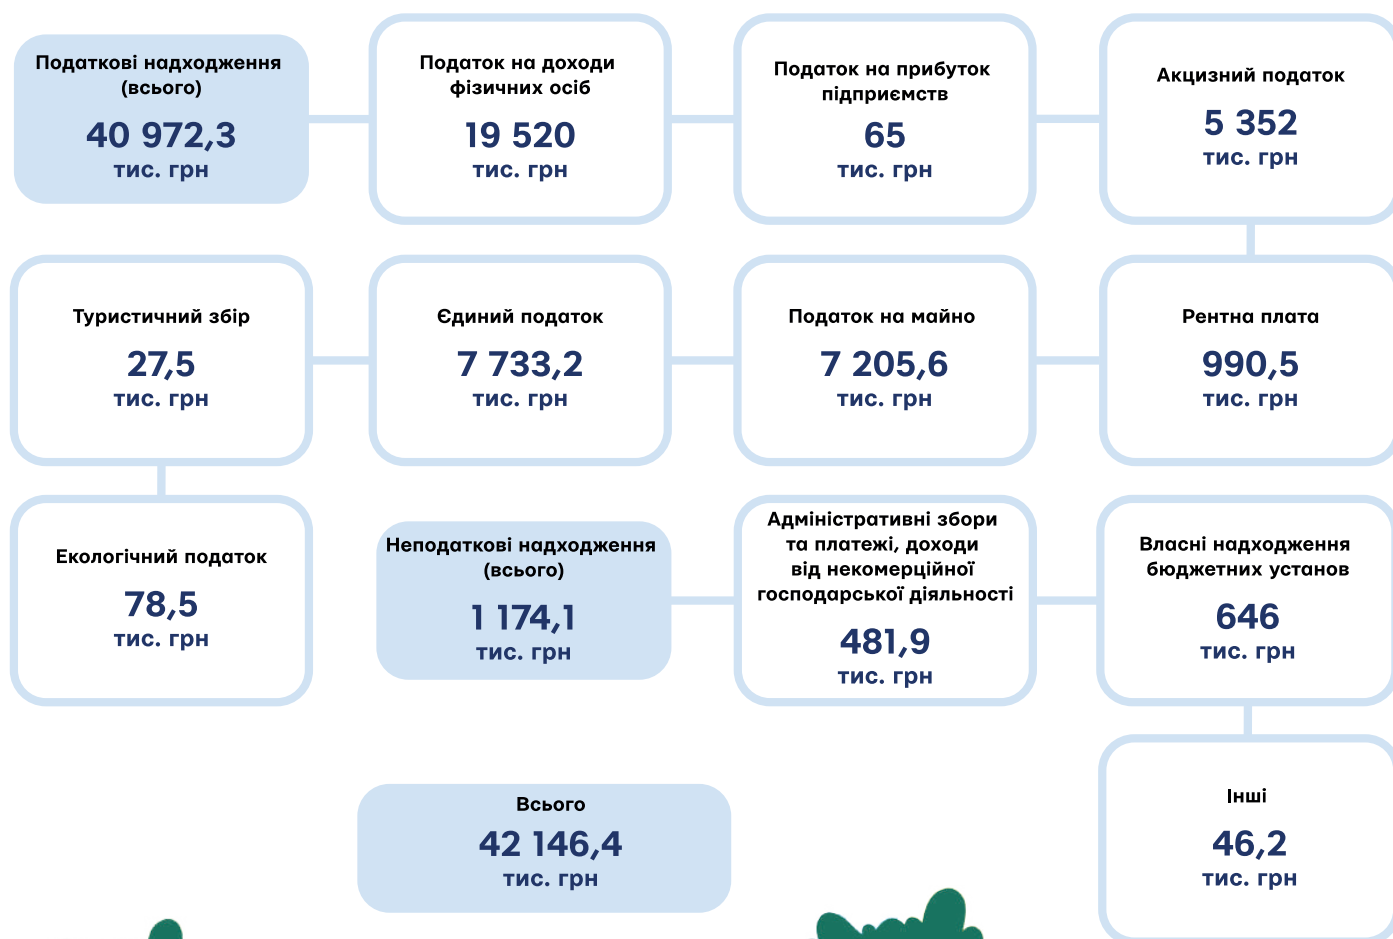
Податкові надходження (всього)
40 972,3
тис. грн

Податок на доходи фізичних осіб
19 520
тис. грн

Податок на прибуток підприємств
65
тис. грн

Акцизний податок
5 352
тис. грн

Туристичний збір
27,5
тис. грн

Єдиний податок
7 733,2
тис. грн

Податок на майно
7 205,6
тис. грн

Рентна плата
990,5
тис. грн

Екологічний податок
78,5
тис. грн

Неподаткові надходження (всього)
1 174,1
тис. грн

Адміністративні збори та платежі, доходи від некомерційної господарської діяльності
481,9
тис. грн

Власні надходження бюджетних установ
646
тис. грн

Всього
42 146,4
тис. грн

Інші
46,2
тис. грн